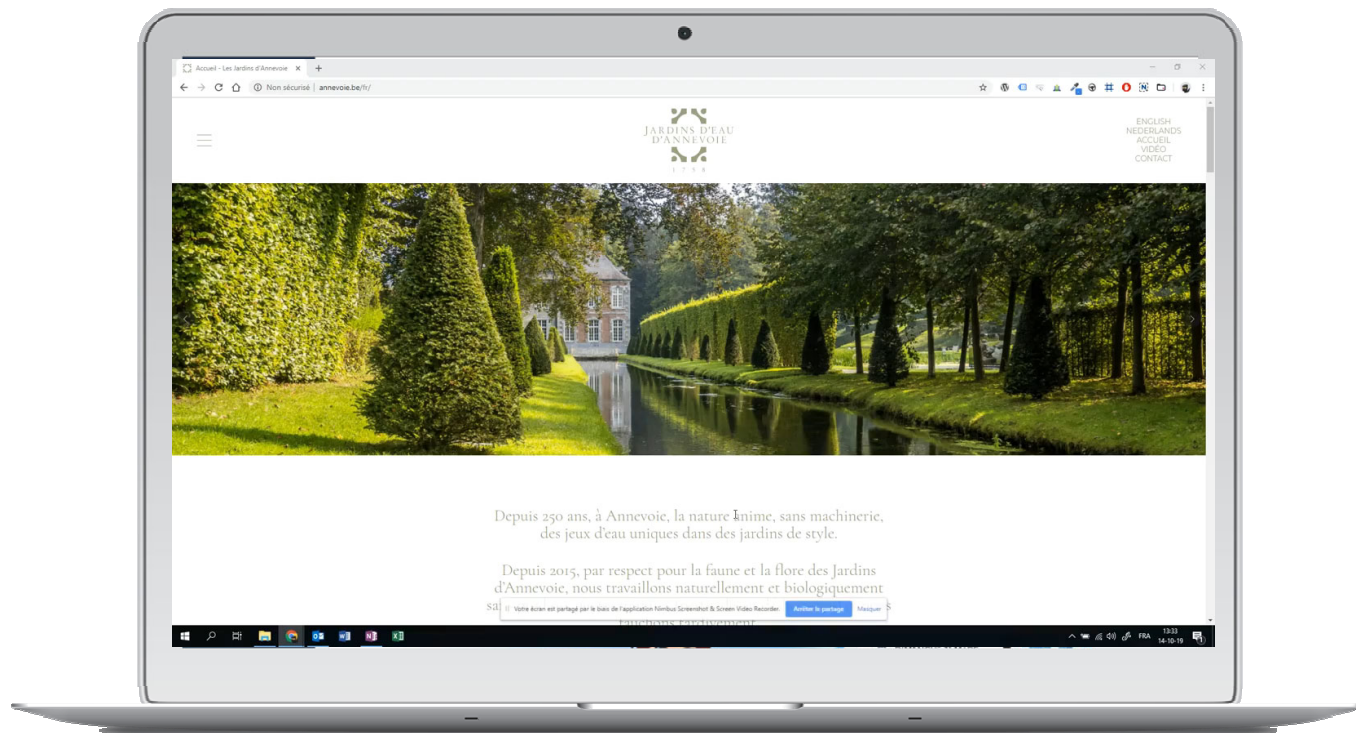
Accueil - Les Jardins d'Annevoie ×

Non sécurisé | annevoie.be/fr/

JARDINS D'EAU D'ANNEVOIE
1758

ENGLISH
NEDERLANDS
ACCUEIL
VIDÉO
CONTACT

Depuis 250 ans, à Annevoie, la nature anime, sans machinerie, des jeux d'eau uniques dans des jardins de style.

Depuis 2015, par respect pour la faune et la flore des Jardins d'Annevoie, nous travaillons naturellement et biologiquement sa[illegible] s

Votre écran est partagé par le biais de l'application Nimbus Screenshot & Screen Video Recorder. Arrêter le partage Masquer

FRA 13:33 14-10-19